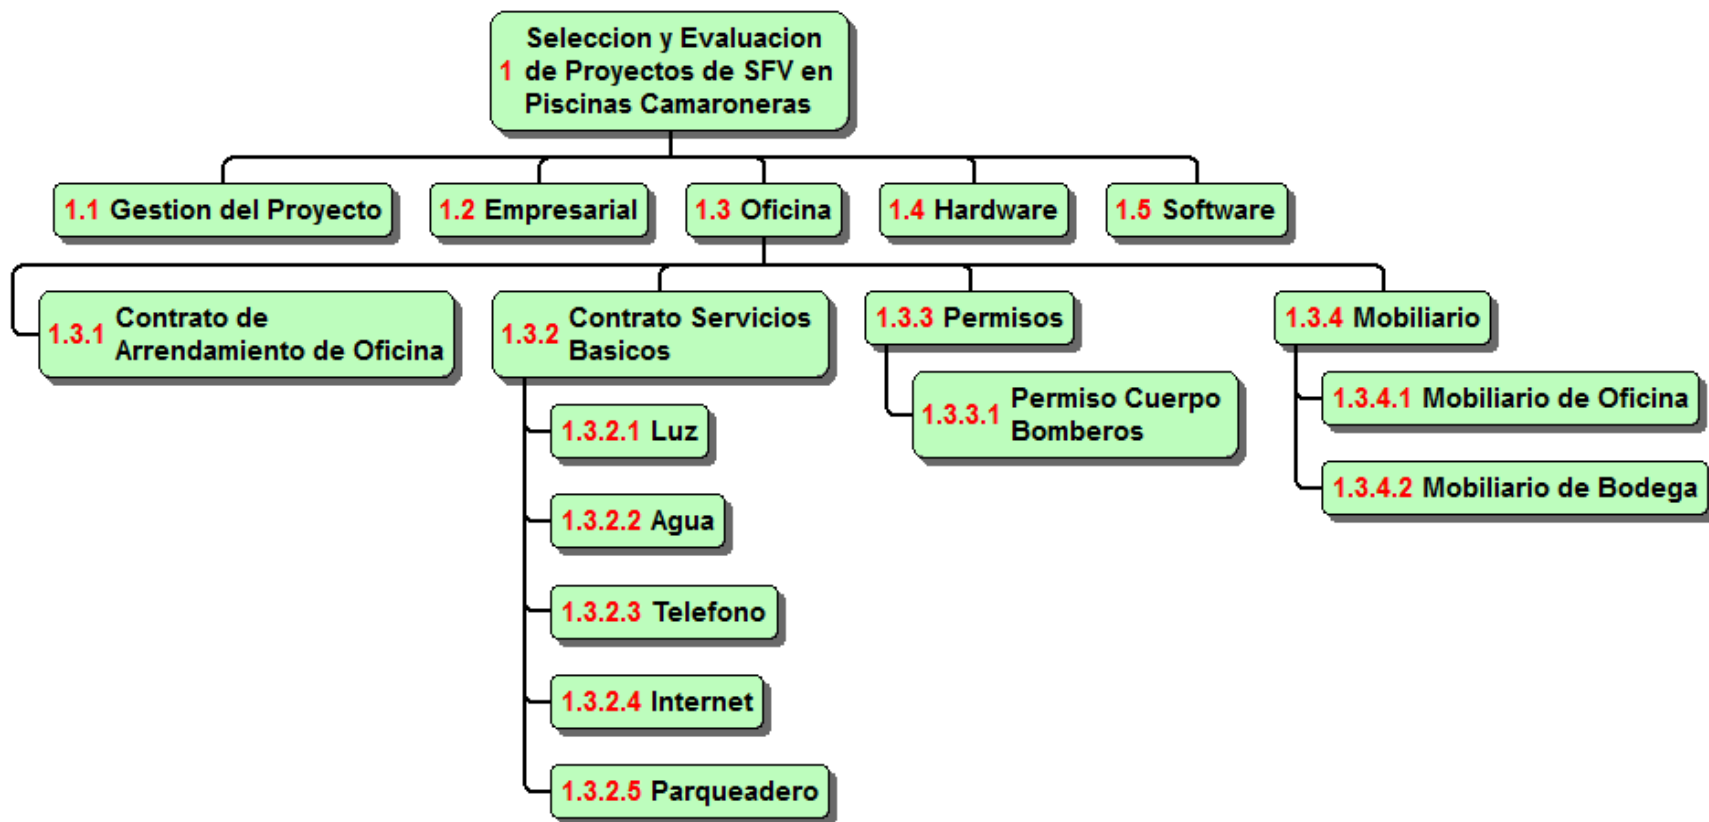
1 Seleccion y Evaluacion de Proyectos de SFV en Piscinas Camaroneras

1.1 Gestion del Proyecto

1.2 Empresarial

1.3 Oficina

1.4 Hardware

1.5 Software

1.3.1 Contrato de Arrendamiento de Oficina

1.3.2 Contrato Servicios Basicos

1.3.2.1 Luz

1.3.2.2 Agua

1.3.2.3 Telefono

1.3.2.4 Internet

1.3.2.5 Parqueadero

1.3.3 Permisos

1.3.3.1 Permiso Cuerpo Bomberos

1.3.4 Mobiliario

1.3.4.1 Mobiliario de Oficina

1.3.4.2 Mobiliario de Bodega